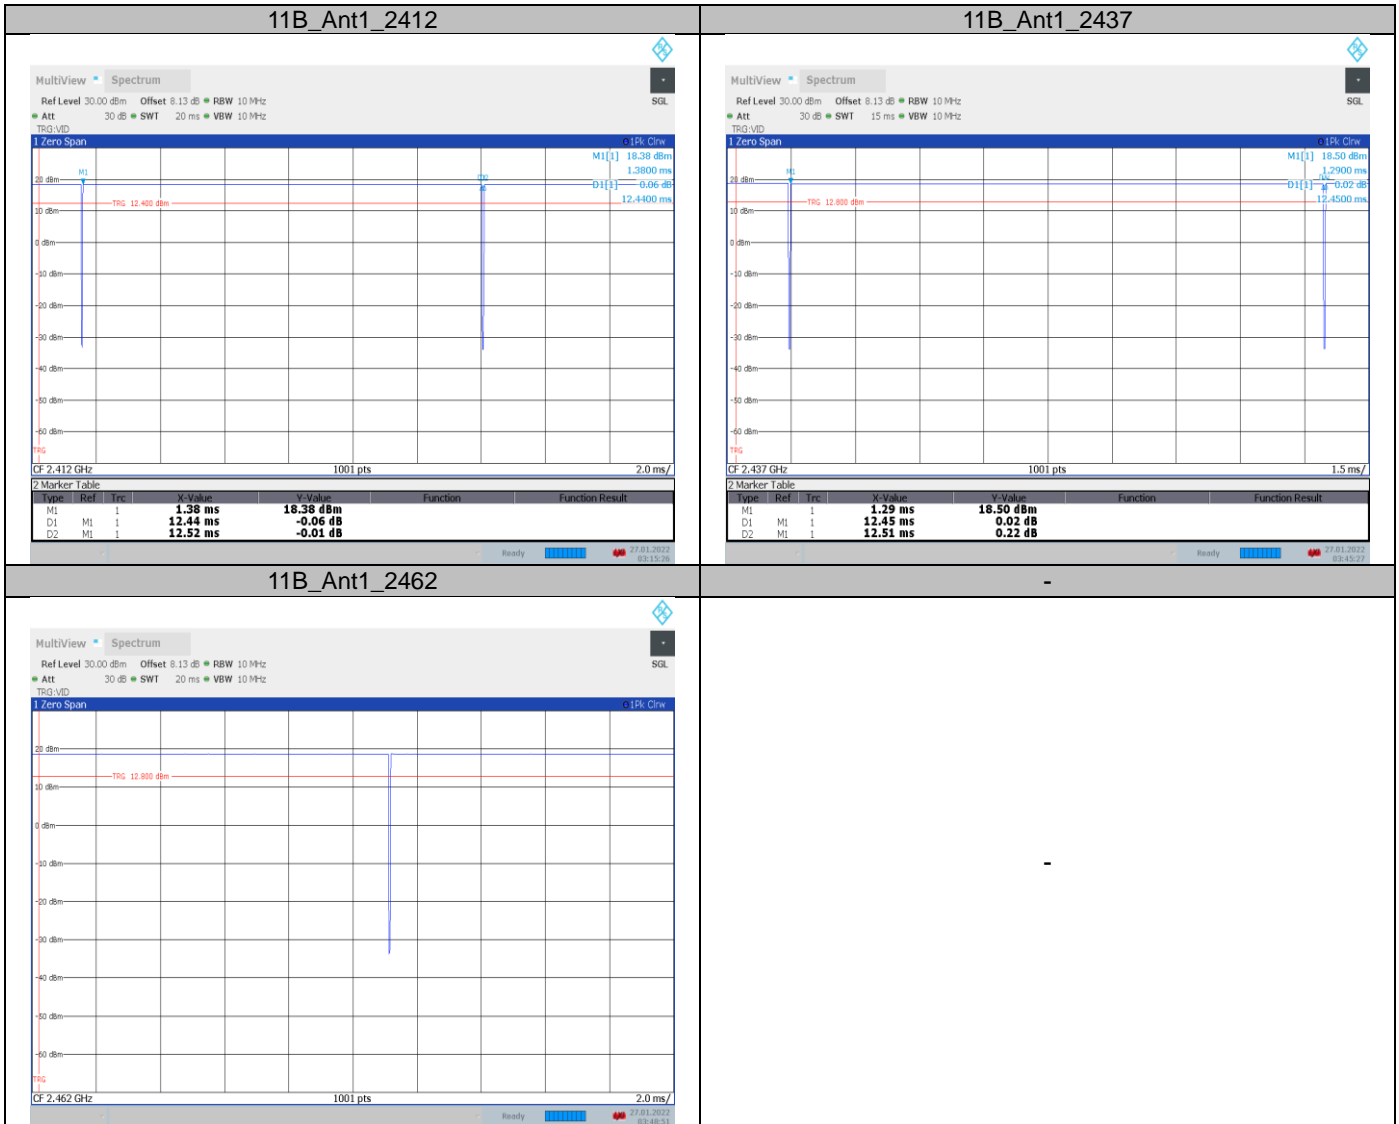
| 11B_Ant1_2412 | 11B_Ant1_2437 |
|---|---|
| MultiView Spectrum<br>Ref Level 30.00 dBm Offset 8.13 dB RBW 10 MHz<br>Att 30 dB SWT 20 ms VBW 10 MHz<br>TRG:VID<br>SGL<br>1 Zero Span<br>1Pk Clrw<br>M1[1] 18.38 dBm<br>1.3800 ms<br>D1[1] 0.06 dB<br>12.4400 ms<br>20 dBm<br>10 dBm<br>0 dBm<br>-10 dBm<br>-20 dBm<br>-30 dBm<br>-40 dBm<br>-50 dBm<br>-60 dBm<br>M1<br>TRG 12.400 dBm<br>TRG<br>CF 2.412 GHz 1001 pts 2.0 ms/<br>2 Marker Table<br>Type Ref Trc X-Value Y-Value Function Function Result<br>M1 1 1.38 ms 18.38 dBm<br>D1 M1 1 12.44 ms -0.06 dB<br>D2 M1 1 12.52 ms -0.01 dB<br>Ready<br>27.01.2022<br>03:15:26 | MultiView Spectrum<br>Ref Level 30.00 dBm Offset 8.13 dB RBW 10 MHz<br>Att 30 dB SWT 15 ms VBW 10 MHz<br>TRG:VID<br>SGL<br>1 Zero Span<br>1Pk Clrw<br>M1[1] 18.50 dBm<br>1.2900 ms<br>D1[1] 0.02 dB<br>12.4500 ms<br>20 dBm<br>10 dBm<br>0 dBm<br>-10 dBm<br>-20 dBm<br>-30 dBm<br>-40 dBm<br>-50 dBm<br>-60 dBm<br>M1<br>TRG 12.800 dBm<br>TRG<br>CF 2.437 GHz 1001 pts 1.5 ms/<br>2 Marker Table<br>Type Ref Trc X-Value Y-Value Function Function Result<br>M1 1 1.29 ms 18.50 dBm<br>D1 M1 1 12.45 ms 0.02 dB<br>D2 M1 1 12.51 ms 0.22 dB<br>Ready<br>27.01.2022<br>03:45:27 |
| 11B_Ant1_2462 | - |
| MultiView Spectrum<br>Ref Level 30.00 dBm Offset 8.13 dB RBW 10 MHz<br>Att 30 dB SWT 20 ms VBW 10 MHz<br>TRG:VID<br>SGL<br>1 Zero Span<br>1Pk Clrw<br>20 dBm<br>10 dBm<br>0 dBm<br>-10 dBm<br>-20 dBm<br>-30 dBm<br>-40 dBm<br>-50 dBm<br>-60 dBm<br>TRG 12.800 dBm<br>TRG<br>CF 2.462 GHz 1001 pts 2.0 ms/<br>Ready<br>27.01.2022<br>03:48:51 | - |